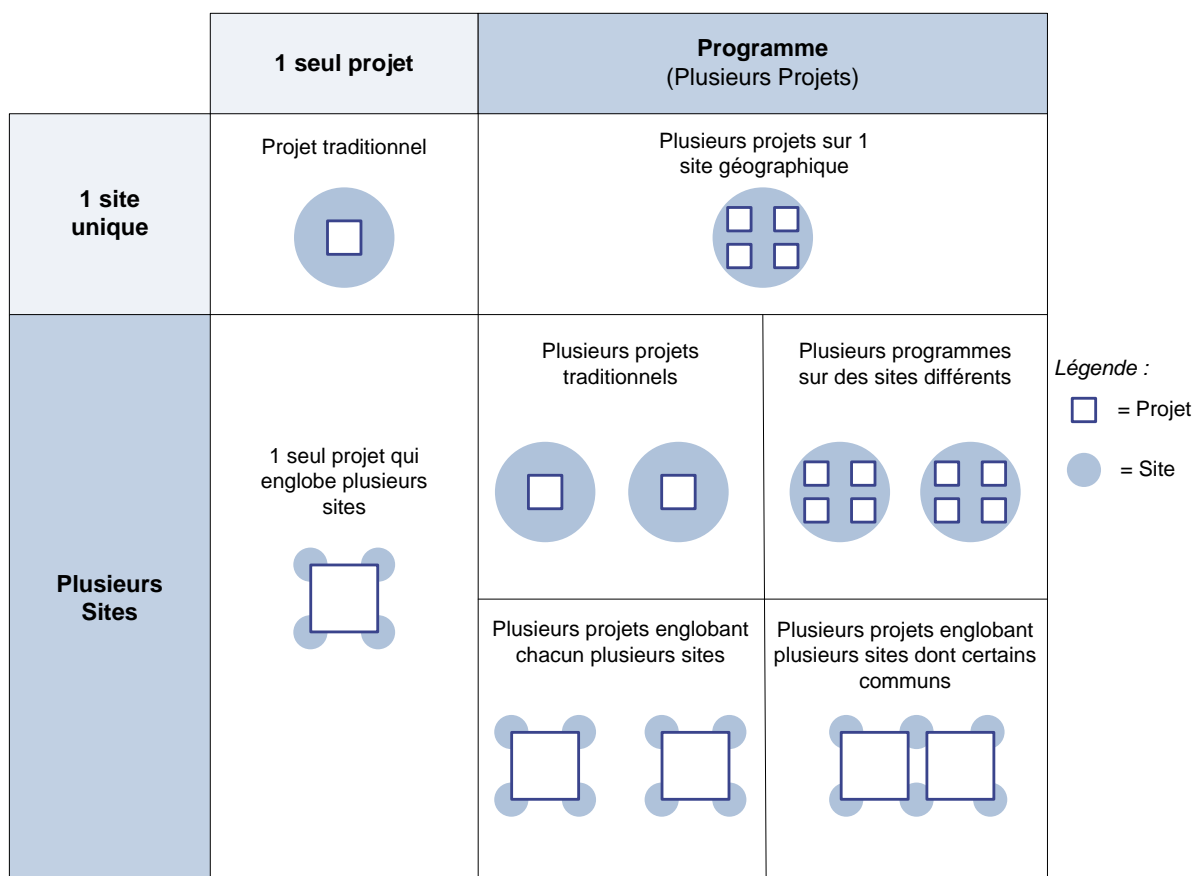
| | 1 seul projet | Programme (Plusieurs Projets) | |
|---|---|---|---|
| 1 site unique | Projet traditionnel | Plusieurs projets sur 1 site géographique | |
| Plusieurs Sites | 1 seul projet qui englobe plusieurs sites | Plusieurs projets traditionnels | Plusieurs programmes sur des sites différents |
| | | Plusieurs projets englobant chacun plusieurs sites | Plusieurs projets englobant plusieurs sites dont certains communs |

Légende :

= Projet

= Site